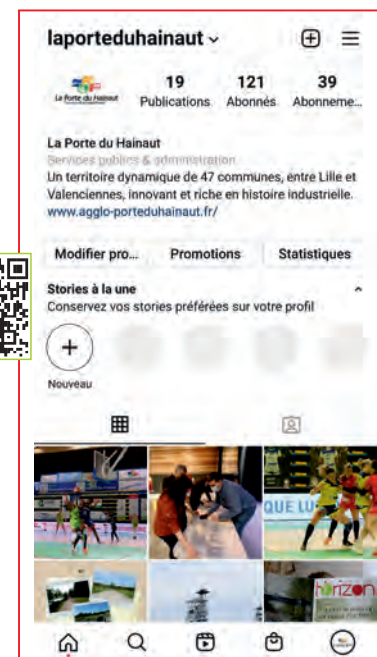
laporteduhainaut

La Porte du Hainaut

19 Publications

121 Abonnés

39 Abonneme...

La Porte du Hainaut
Services publics & administration
Un territoire dynamique de 47 communes, entre Lille et Valenciennes, innovant et riche en histoire industrielle.
www.agglo-porteduhainaut.fr/

Modifier pro...

Promotions

Statistiques

Stories à la une
Conservez vos stories préférées sur votre profil

Nouveau

QUE LU

rizon